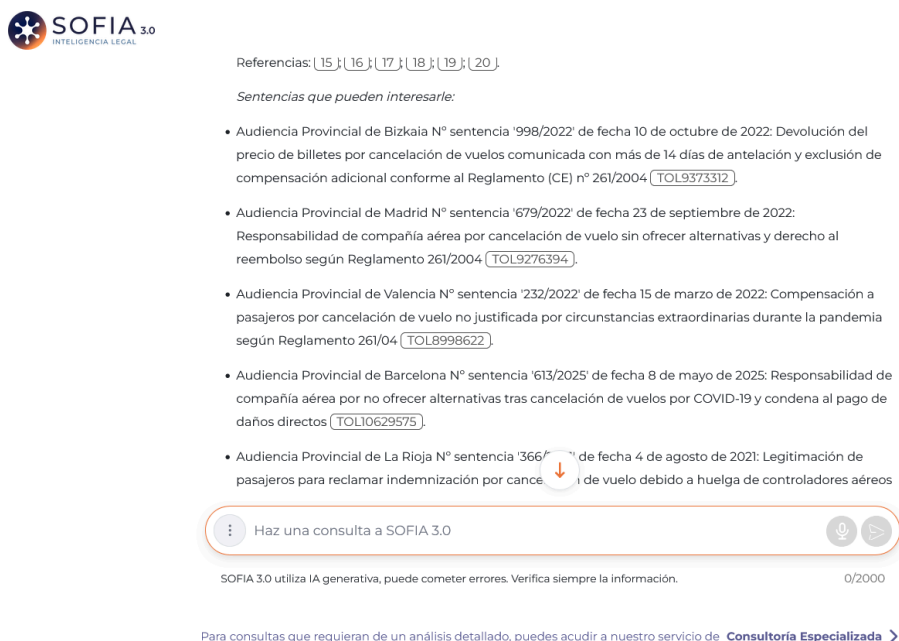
SOFIA 3.0
INTELIGENCIA LEGAL

Referencias: 15; 16; 17; 18; 19; 20.

Sentencias que pueden interesarle:

• Audiencia Provincial de Bizkaia N° sentencia '998/2022' de fecha 10 de octubre de 2022: Devolución del precio de billetes por cancelación de vuelos comunicada con más de 14 días de antelación y exclusión de compensación adicional conforme al Reglamento (CE) n° 261/2004 TOL9373312.

• Audiencia Provincial de Madrid N° sentencia '679/2022' de fecha 23 de septiembre de 2022: Responsabilidad de compañía aérea por cancelación de vuelo sin ofrecer alternativas y derecho al reembolso según Reglamento 261/2004 TOL9276394.

• Audiencia Provincial de Valencia N° sentencia '232/2022' de fecha 15 de marzo de 2022: Compensación a pasajeros por cancelación de vuelo no justificada por circunstancias extraordinarias durante la pandemia según Reglamento 261/04 TOL8998622.

• Audiencia Provincial de Barcelona N° sentencia '613/2025' de fecha 8 de mayo de 2025: Responsabilidad de compañía aérea por no ofrecer alternativas tras cancelación de vuelos por COVID-19 y condena al pago de daños directos TOL10629575.

• Audiencia Provincial de La Rioja N° sentencia '366/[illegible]' de fecha 4 de agosto de 2021: Legitimación de pasajeros para reclamar indemnización por cance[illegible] de vuelo debido a huelga de controladores aéreos

Haz una consulta a SOFIA 3.0

SOFIA 3.0 utiliza IA generativa, puede cometer errores. Verifica siempre la información.

0/2000

Para consultas que requieran de un análisis detallado, puedes acudir a nuestro servicio de Consultoría Especializada